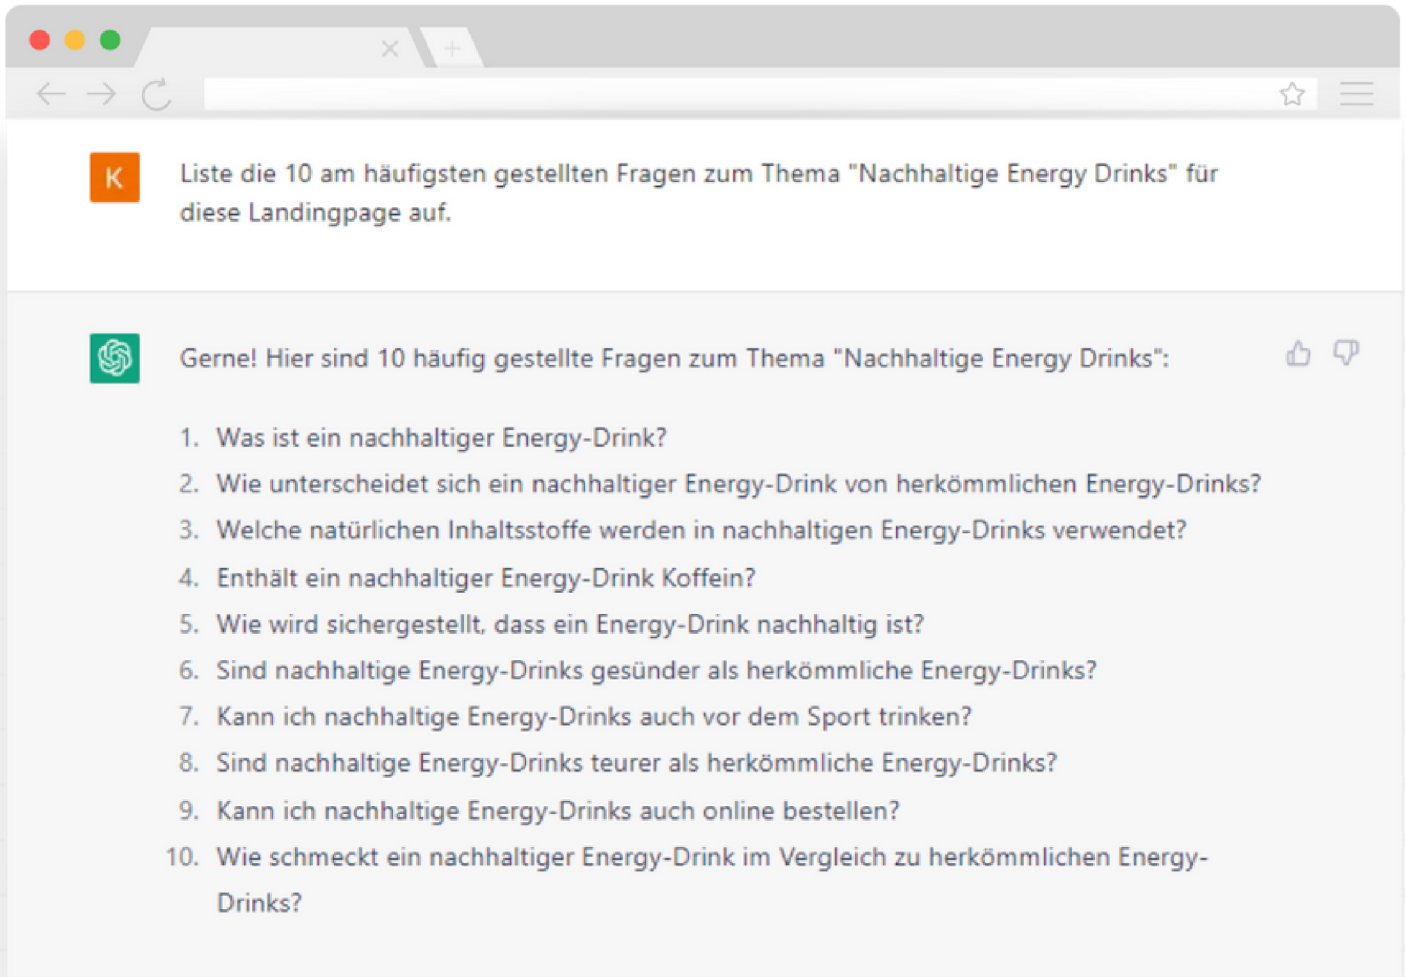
K

Liste die 10 am häufigsten gestellten Fragen zum Thema "Nachhaltige Energy Drinks" für diese Landingpage auf.

Gerne! Hier sind 10 häufig gestellte Fragen zum Thema "Nachhaltige Energy Drinks":

1. Was ist ein nachhaltiger Energy-Drink?
2. Wie unterscheidet sich ein nachhaltiger Energy-Drink von herkömmlichen Energy-Drinks?
3. Welche natürlichen Inhaltsstoffe werden in nachhaltigen Energy-Drinks verwendet?
4. Enthält ein nachhaltiger Energy-Drink Koffein?
5. Wie wird sichergestellt, dass ein Energy-Drink nachhaltig ist?
6. Sind nachhaltige Energy-Drinks gesünder als herkömmliche Energy-Drinks?
7. Kann ich nachhaltige Energy-Drinks auch vor dem Sport trinken?
8. Sind nachhaltige Energy-Drinks teurer als herkömmliche Energy-Drinks?
9. Kann ich nachhaltige Energy-Drinks auch online bestellen?
10. Wie schmeckt ein nachhaltiger Energy-Drink im Vergleich zu herkömmlichen Energy-Drinks?